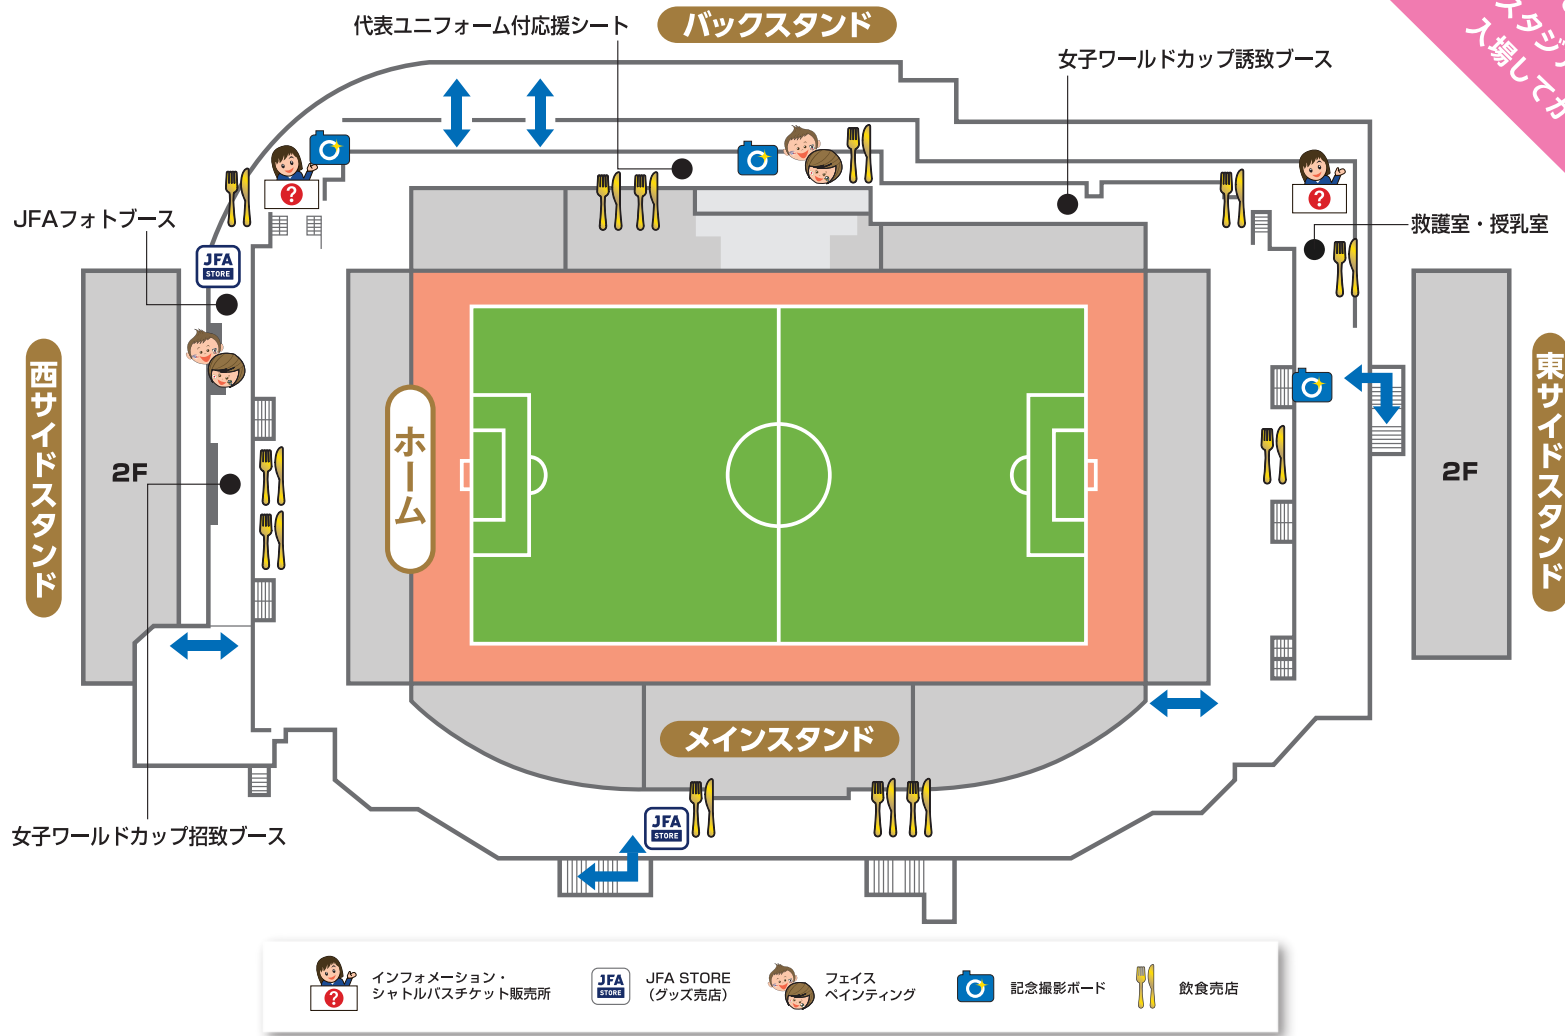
代表ユニフォーム付応援シート

バックスタンド

女子ワールドカップ誘致ブース

スタジ
入場してか

JFAフォトブース

救護室・授乳室

JFA STORE

西サイドスタンド

2F

ホーム

東サイドスタンド

2F

メインスタンド

JFA STORE

女子ワールドカップ招致ブース

インフォメーション・シャトルバスチケット販売所

JFA STORE JFA STORE（グッズ売店）

フェイスペインティング

記念撮影ボード

飲食売店